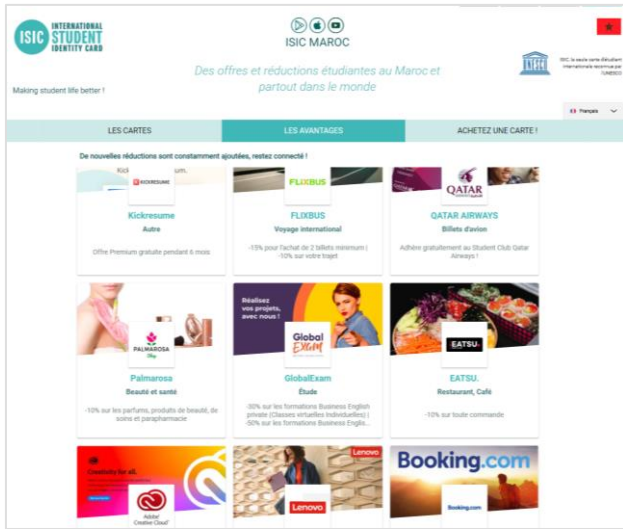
ISIC INTERNATIONAL STUDENT IDENTITY CARD

Making student life better !

ISIC MAROC

Des offres et réductions étudiantes au Maroc et partout dans le monde

ISIC, la seule carte d'étudiant internationale reconnue par l'UNESCO

Français

LES CARTES | LES AVANTAGES | ACHETEZ UNE CARTE !

De nouvelles réductions sont constamment ajoutées, restez connecté !

KICKRESUME
Kickresume
Autre
Offre Premium gratuite pendant 6 mois

FLIXBUS
FLIXBUS
Voyage international
-15% pour l'achat de 2 billets minimum | -10% sur votre trajet

QATAR
QATAR AIRWAYS
Billets d'avion
Adhère gratuitement au Student Club Qatar Airways !

PALMAROSA
Palmarosa
Beauté et santé
-10% sur les parfums, produits de beauté, de soins et parapharmacie

Réalisez vos projets, avec nous !
Global Exam
GlobalExam
Étude
-30% sur les formations Business English private (Classes virtuelles individuelles) | -50% sur les formations Business Englis...

EATSU.
EATSU.
Restaurant, Café
-10% sur toute commande

Creativity for all.
Adobe Creative Cloud

Lenovo
Lenovo

Booking.com
Booking.com